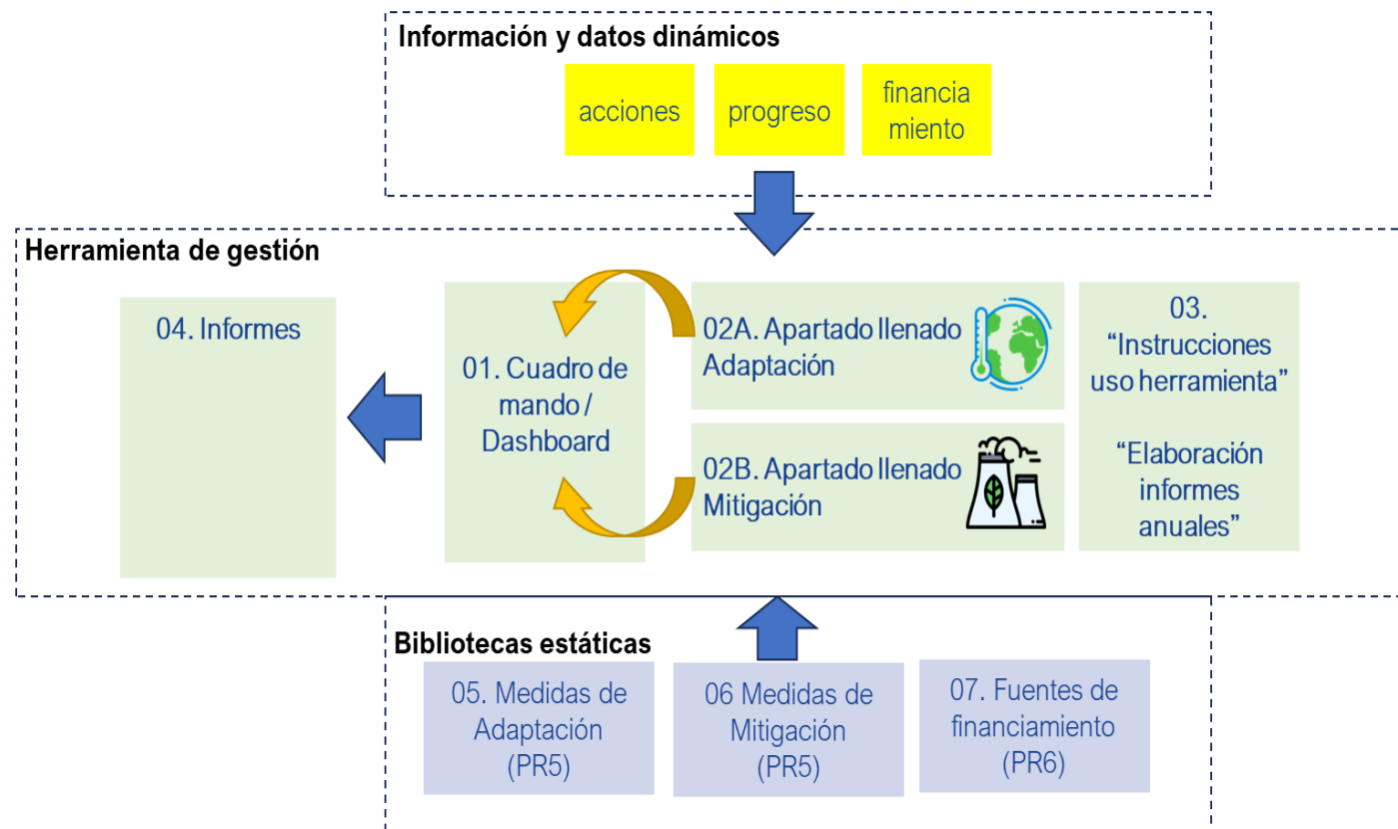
Información y datos dinámicos

acciones

progreso

financia miento

Herramienta de gestión

04. Informes

01. Cuadro de mando / Dashboard

02A. Apartado llenado Adaptación

02B. Apartado llenado Mitigación

03. “Instrucciones uso herramienta”

“Elaboración informes anuales”

Bibliotecas estáticas

05. Medidas de Adaptación (PR5)

06 Medidas de Mitigación (PR5)

07. Fuentes de financiamiento (PR6)